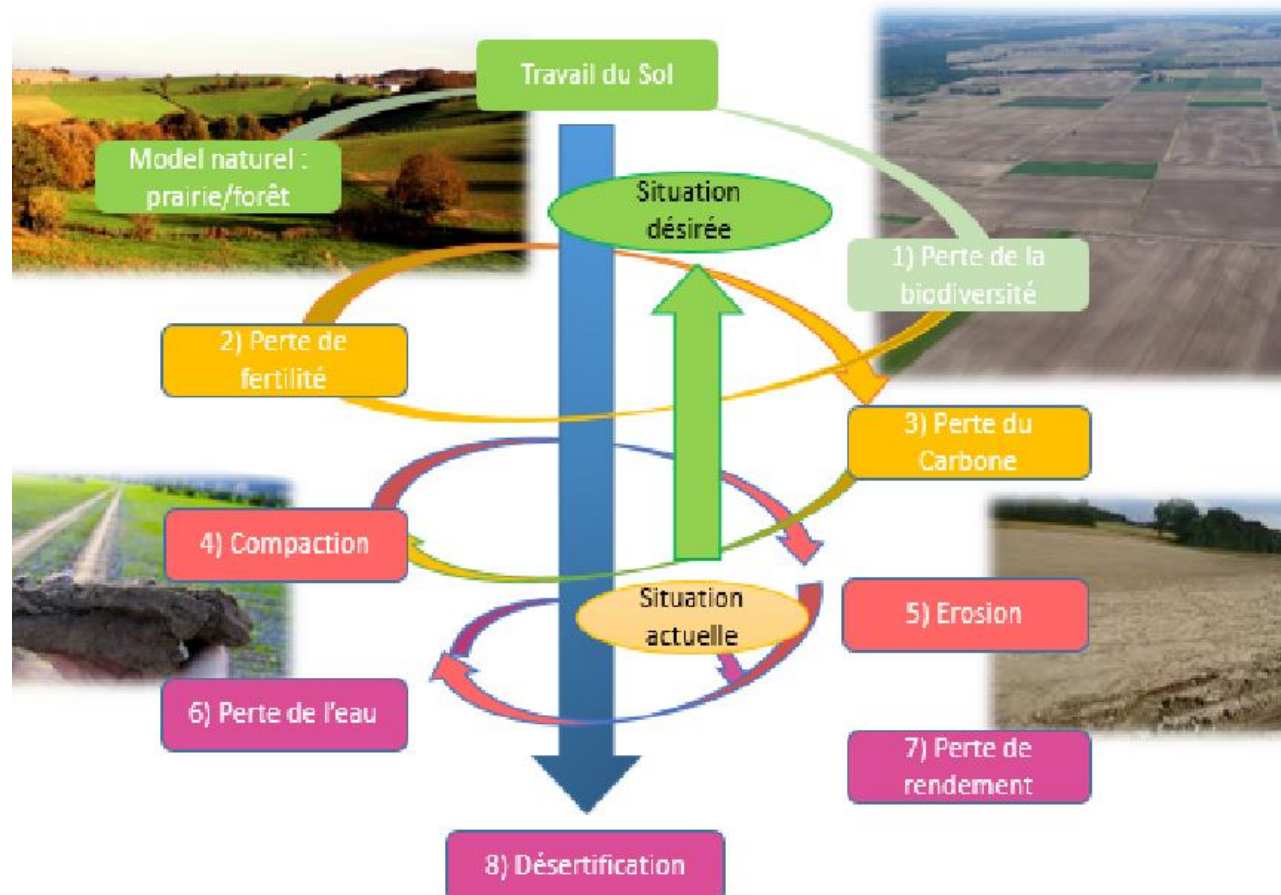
Travail du Sol

Model naturel : prairie/forêt

Situation désirée

1) Perte de la biodiversité

2) Perte de fertilité

3) Perte du Carbone

4) Compaction

Situation actuelle

5) Erosion

6) Perte de l'eau

7) Perte de rendement

8) Désertification